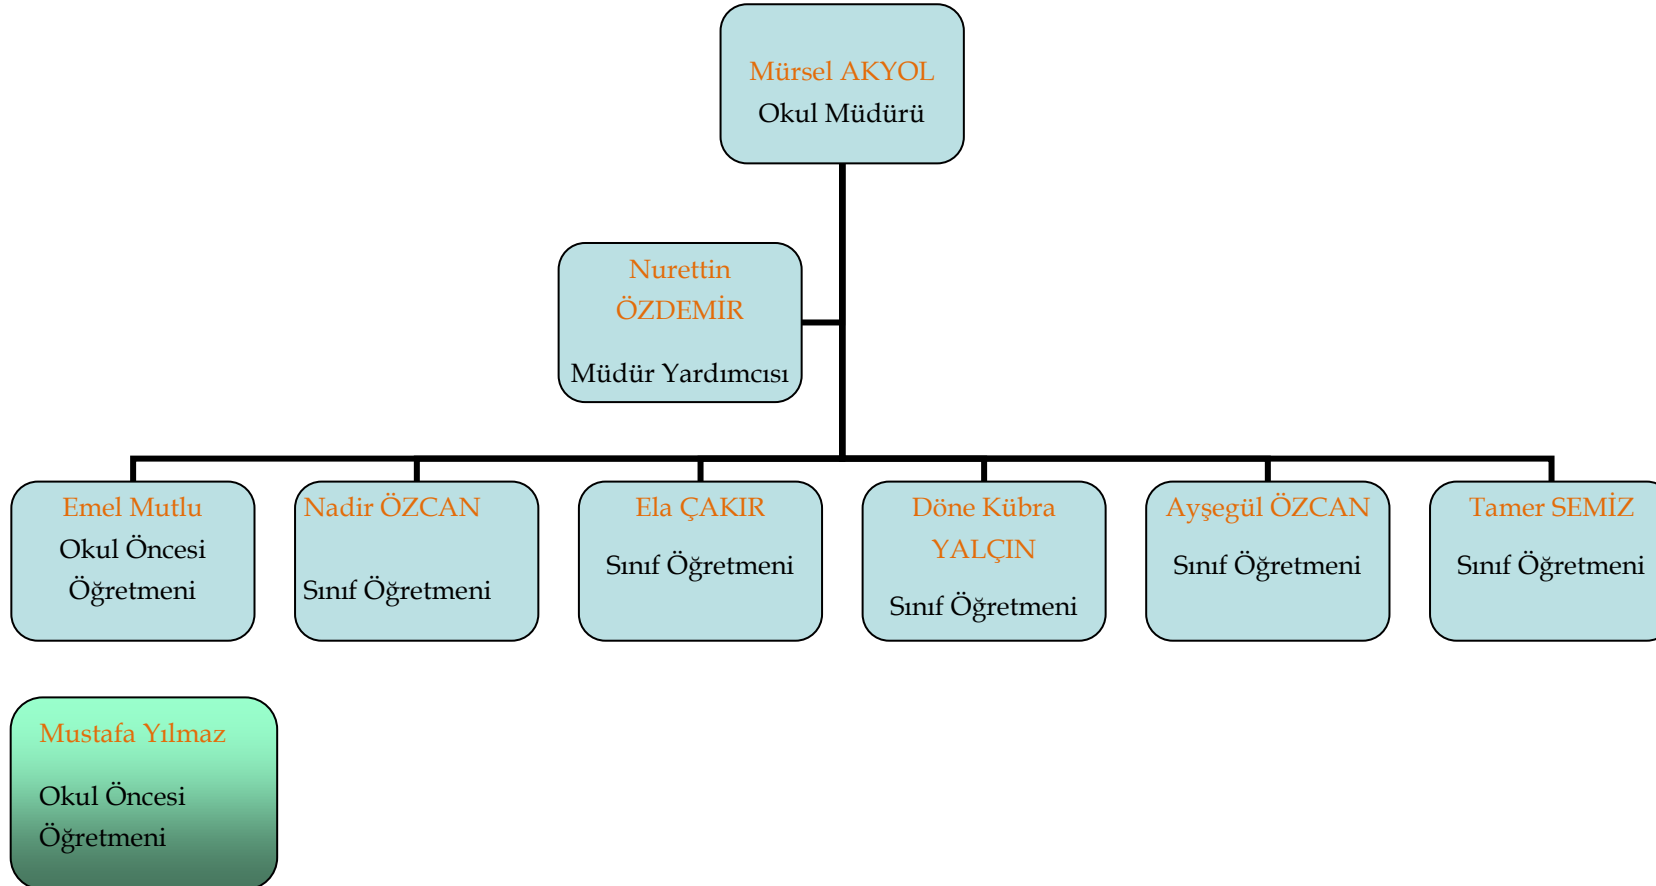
Mürsel AKYOL
Okul Müdürü

Nurettin ÖZDEMİR

Müdür Yardımcısı

Emel Mutlu
Okul Öncesi Öğretmeni

Nadir ÖZCAN

Sınıf Öğretmeni

Ela ÇAKIR

Sınıf Öğretmeni

Döne Kübra YALÇIN

Sınıf Öğretmeni

Ayşegül ÖZCAN

Sınıf Öğretmeni

Tamer SEMİZ

Sınıf Öğretmeni

Mustafa Yılmaz

Okul Öncesi Öğretmeni